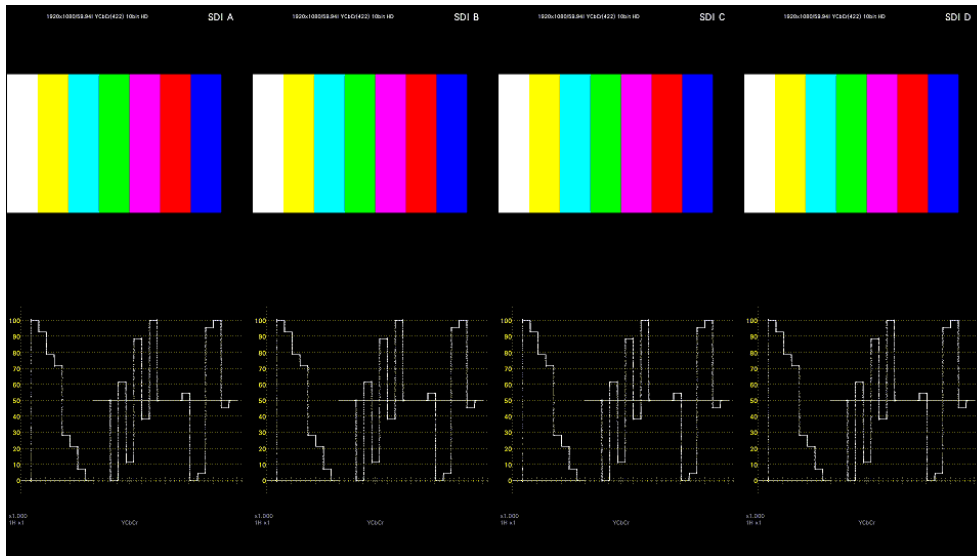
1920x1080/59.94i YCbCr(422) 10bit HD
SDI A

100
90
80
70
60
50
40
30
20
10
0

x1.000
1H ×1
YCbCr

1920x1080/59.94i YCbCr(422) 10bit HD
SDI B

100
90
80
70
60
50
40
30
20
10
0

x1.000
1H ×1
YCbCr

1920x1080/59.94i YCbCr(422) 10bit HD
SDI C

100
90
80
70
60
50
40
30
20
10
0

x1.000
1H ×1
YCbCr

1920x1080/59.94i YCbCr(422) 10bit HD
SDI D

100
90
80
70
60
50
40
30
20
10
0

x1.000
1H ×1
YCbCr